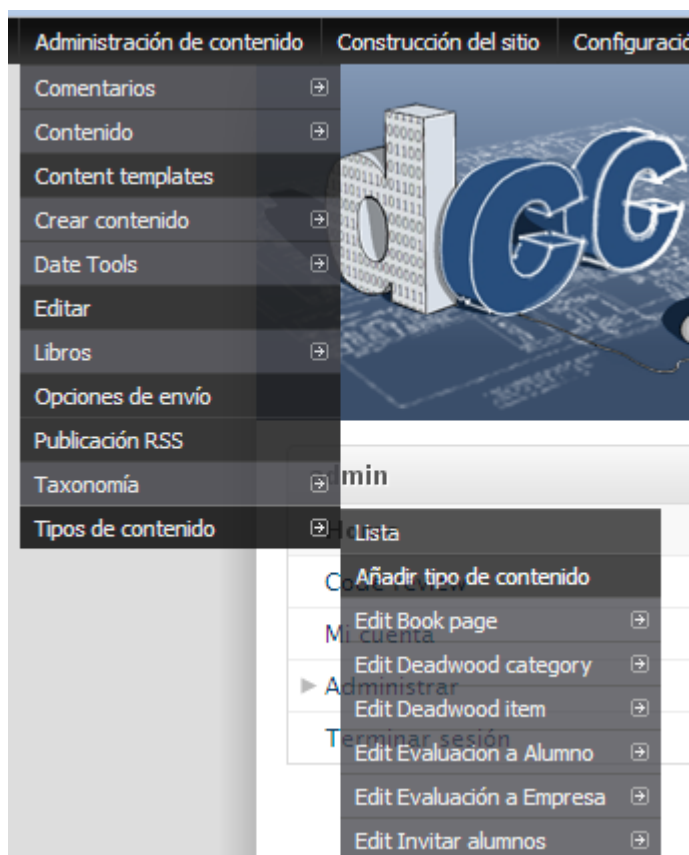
Administración de contenido
Construcción del sitio
Configuració

Comentarios
Contenido
Content templates
Crear contenido
Date Tools
Editar
Libros
Opciones de envío
Publicación RSS
Taxonomía
Tipos de contenido

min
Ho
Code review
Mi cuenta
► Administrar
Terminar sesión

Lista
Añadir tipo de contenido
Edit Book page
Edit Deadwood category
Edit Deadwood item
Edit Evaluacion a Alumno
Edit Evaluación a Empresa
Edit Invitar alumnos